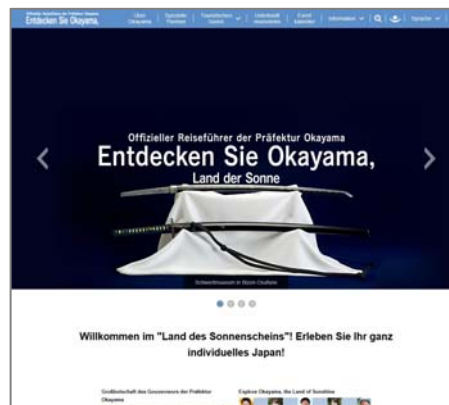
Offizieller Reiseführer der Präfektur Okayama
Entdecken Sie Okayama,

Über Okayama | Spezielle Themen | Touristisches Gebiet | Unterkunft ankommen | Event-kalender | Information | Sprache

Offizieller Reiseführer der Präfektur Okayama
Entdecken Sie Okayama,
Land der Sonne

Schwertmuseum in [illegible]

Willkommen im "Land des Sonnenscheins"! Erleben Sie Ihr ganz individuelles Japan!

Grußbotschaft des Gouverneurs der Präfektur Okayama

Explore Okayama, the Land of Sunshine